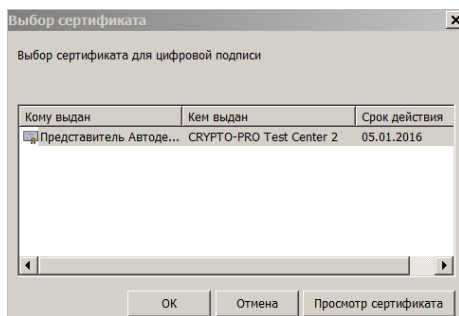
Выбор сертификата

Выбор сертификата для цифровой подписи

| Кому выдан | Кем выдан | Срок действия |
|---|---|---|
| Представитель Автоде... | CRYPTO-PRO Test Center 2 | 05.01.2016 |

OK Отмена Просмотр сертификата